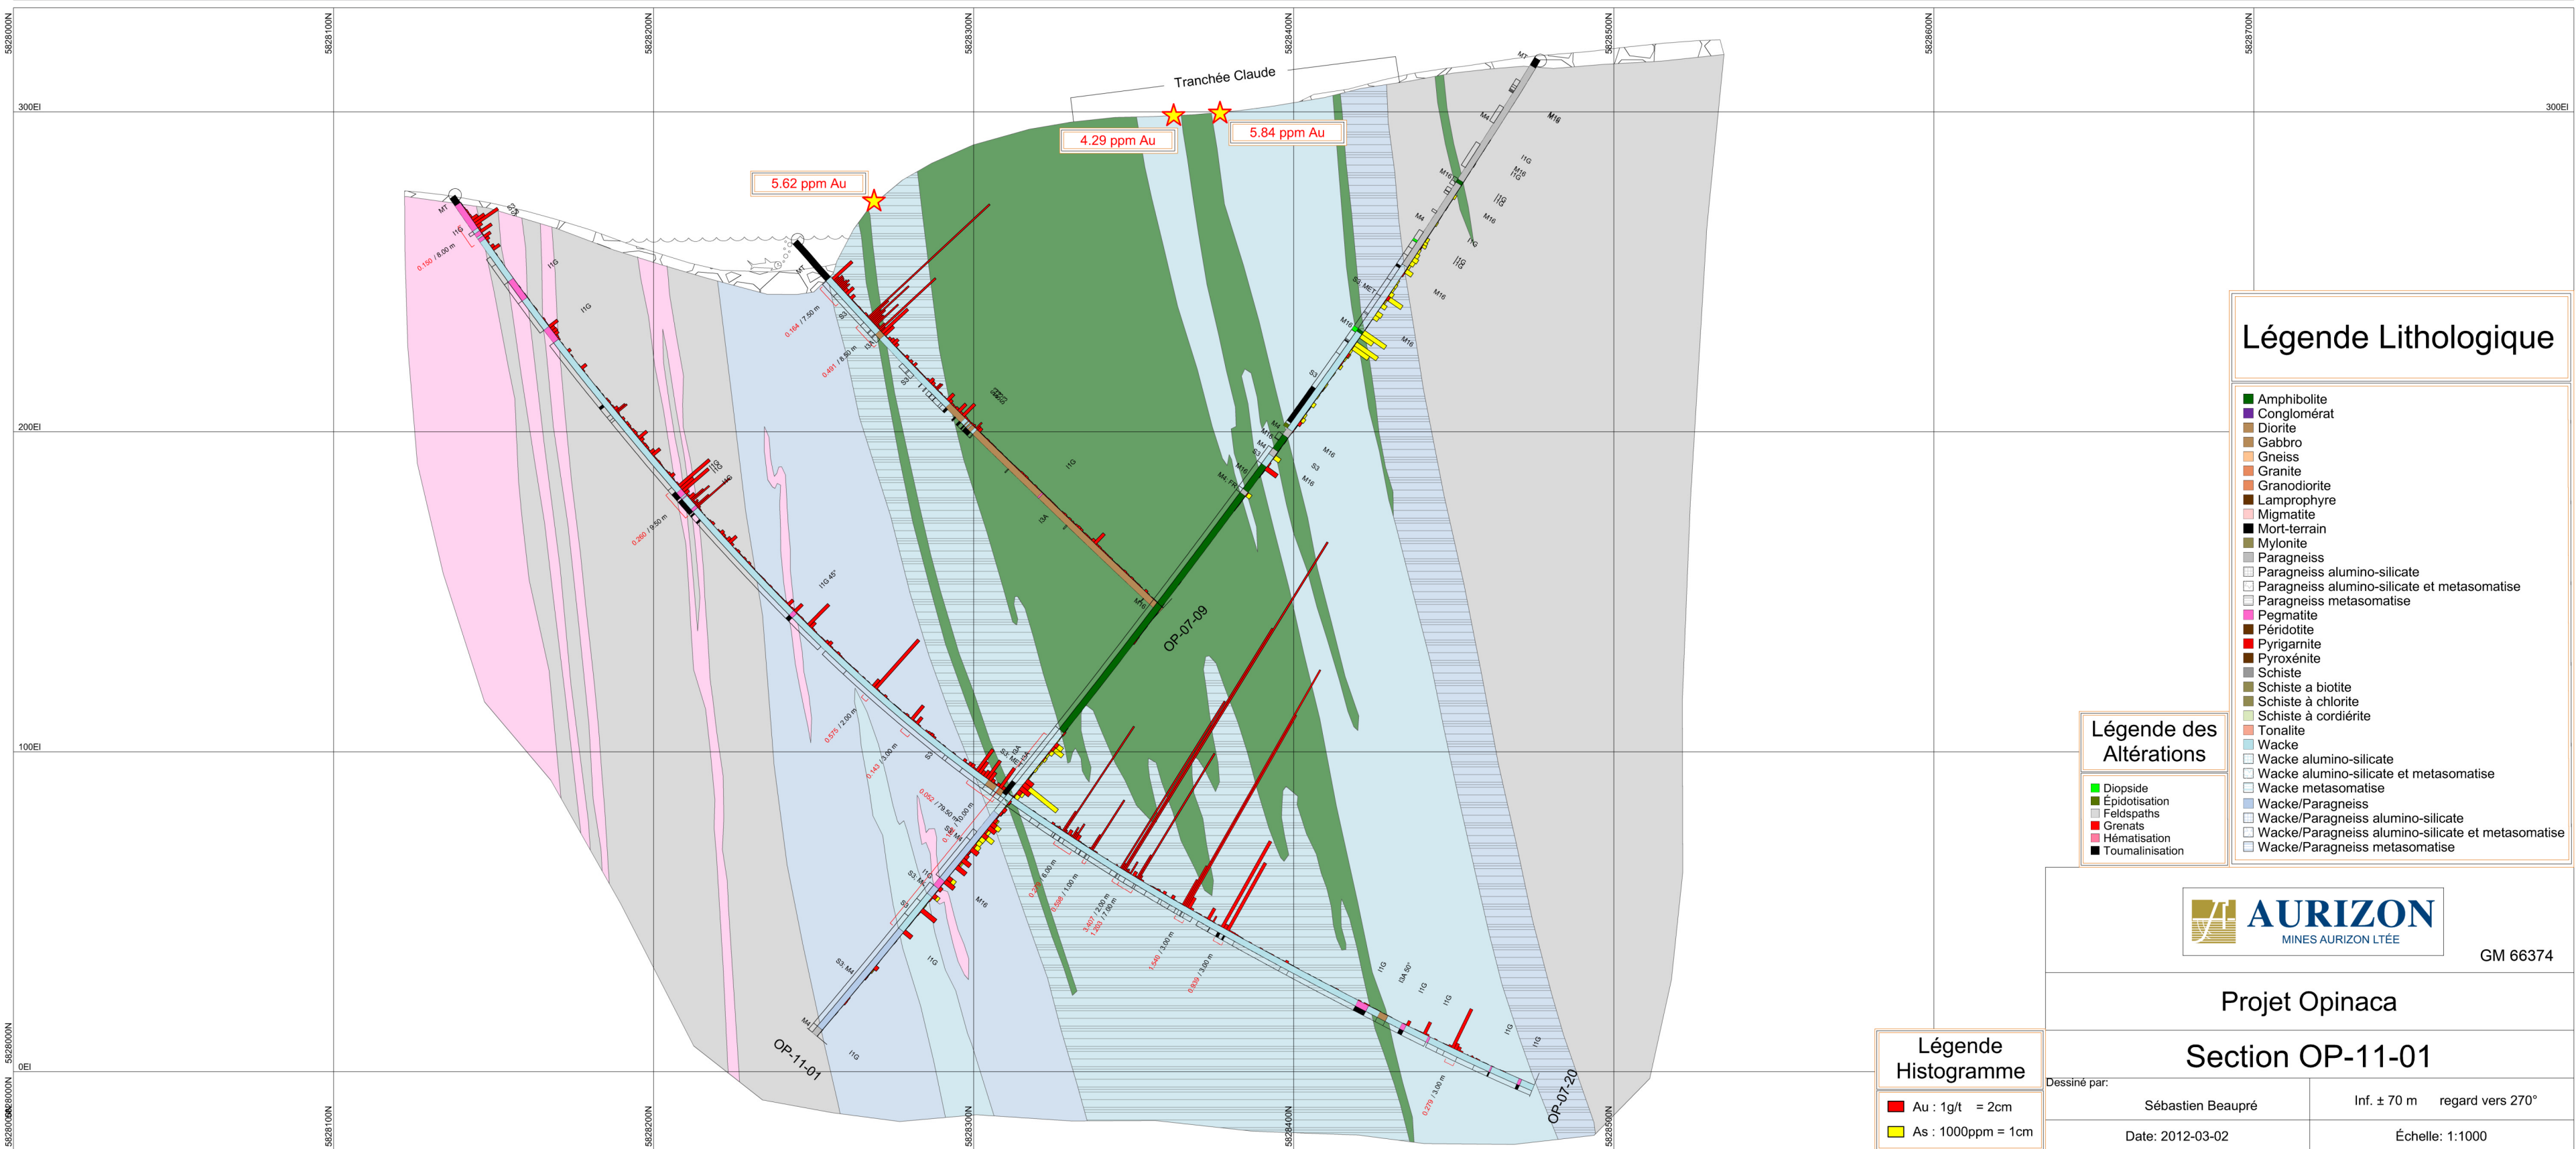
5828000N
5828100N
5828200N
5828300N
5828400N
5828500N
5828600N
5828700N

300El
300El
200El
100El
0El

Tranchée Claude

5.62 ppm Au
4.29 ppm Au
5.84 ppm Au

OP-07-09
OP-11-01
OP-07-20

Légende Lithologique

Amphibolite
Conglomérat
Diorite
Gabbro
Gneiss
Granite
Granodiorite
Lamprophyre
Migmatite
Mort-terrain
Mylonite
Paragneiss
Paragneiss alumino-silicate
Paragneiss alumino-silicate et metasomatise
Paragneiss metasomatise
Pegmatite
Péridotite
Pyrigarnite
Pyroxénite
Schiste
Schiste a biotite
Schiste à chlorite
Schiste à cordiérite
Tonalite
Wacke
Wacke alumino-silicate
Wacke alumino-silicate et metasomatise
Wacke metasomatise
Wacke/Paragneiss
Wacke/Paragneiss alumino-silicate
Wacke/Paragneiss alumino-silicate et metasomatise
Wacke/Paragneiss metasomatise

Légende des Altérations

Diopside
Épidotisation
Feldspaths
Grenats
Hématisation
Toumalinisation

Légende Histogramme

Au : 1g/t = 2cm
As : 1000ppm = 1cm

AURIZON
MINES AURIZON LTÉE

GM 66374

Projet Opinaca

Section OP-11-01

Dessiné par:
Sébastien Beaupré
Inf. ± 70 m regard vers 270°
Date: 2012-03-02
Échelle: 1:1000